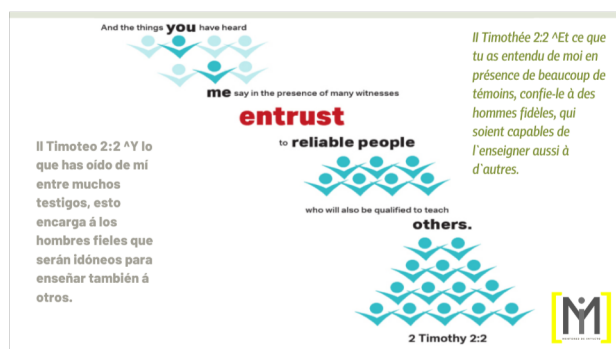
And the things you have heard

me say in the presence of many witnesses

entrust

to reliable people

who will also be qualified to teach

others.

2 Timothy 2:2

II Timothée 2:2 ^Et ce que tu as entendu de moi en présence de beaucoup de témoins, confie-le à des hommes fidèles, qui soient capables de l`enseigner aussi à d`autres.

II Timoteo 2:2 ^Y lo que has oído de mí entre muchos testigos, esto encarga á los hombres fieles que serán idóneos para enseñar también á otros.

MI